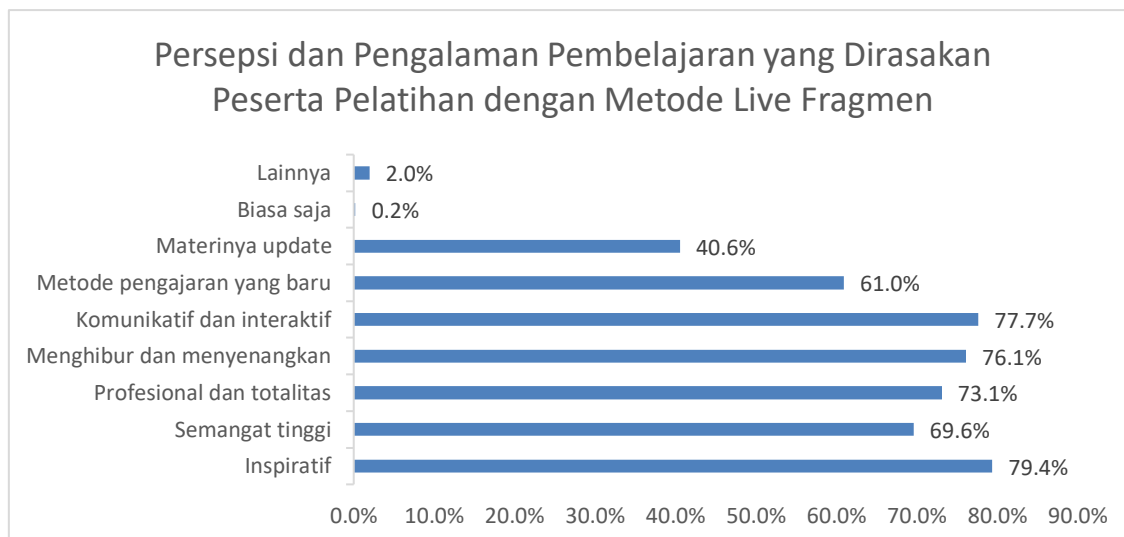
Persepsi dan Pengalaman Pembelajaran yang Dirasakan Peserta Pelatihan dengan Metode Live Fragmen

| Kategori | Persentase |
|---|---|
| Lainnya | 2.0% |
| Biasa saja | 0.2% |
| Materinya update | 40.6% |
| Metode pengajaran yang baru | 61.0% |
| Komunikatif dan interaktif | 77.7% |
| Menghibur dan menyenangkan | 76.1% |
| Profesional dan totalitas | 73.1% |
| Semangat tinggi | 69.6% |
| Inspiratif | 79.4% |

0.0% 10.0% 20.0% 30.0% 40.0% 50.0% 60.0% 70.0% 80.0% 90.0%